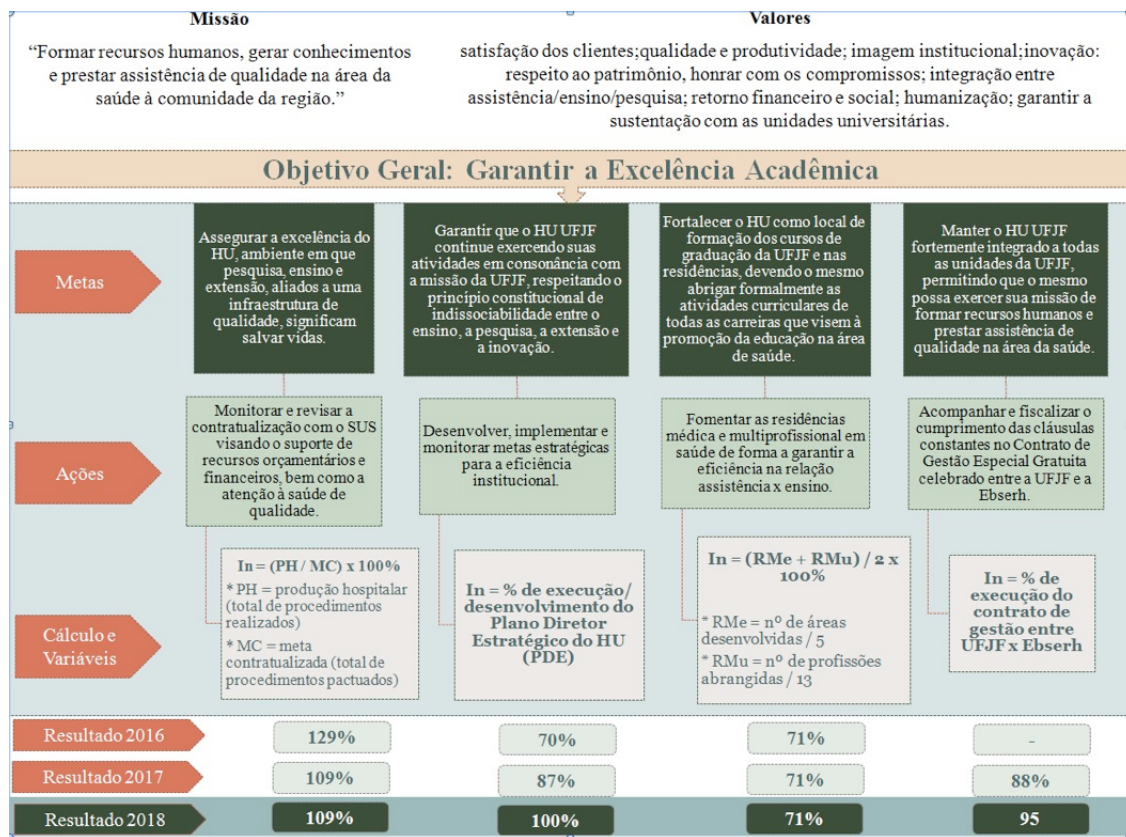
Missão

"Formar recursos humanos, gerar conhecimentos e prestar assistência de qualidade na área da saúde à comunidade da região."

Valores

satisfação dos clientes;qualidade e produtividade; imagem institucional;inovação: respeito ao patrimônio, honrar com os compromissos; integração entre assistência/ensino/pesquisa; retorno financeiro e social; humanização; garantir a sustentação com as unidades universitárias.

Objetivo Geral: Garantir a Excelência Acadêmica

Metas

Assegurar a excelência do HU, ambiente em que pesquisa, ensino e extensão, aliados a uma infraestrutura de qualidade, significam salvar vidas.

Garantir que o HU UFJF continue exercendo suas atividades em consonância com a missão da UFJF, respeitando o princípio constitucional de indissociabilidade entre o ensino, a pesquisa, a extensão e a inovação.

Fortalecer o HU como local de formação dos cursos de graduação da UFJF e nas residências, devendo o mesmo abrigar formalmente as atividades curriculares de todas as carreiras que visem à promoção da educação na área de saúde.

Manter o HU UFJF fortemente integrado a todas as unidades da UFJF, permitindo que o mesmo possa exercer sua missão de formar recursos humanos e prestar assistência de qualidade na área da saúde.

Ações

Monitorar e revisar a contratualização com o SUS visando o suporte de recursos orçamentários e financeiros, bem como a atenção à saúde de qualidade.

Desenvolver, implementar e monitorar metas estratégicas para a eficiência institucional.

Fomentar as residências médica e multiprofissional em saúde de forma a garantir a eficiência na relação assistência x ensino.

Acompanhar e fiscalizar o cumprimento das cláusulas constantes no Contrato de Gestão Especial Gratuita celebrado entre a UFJF e a Ebserh.

Cálculo e Variáveis

In = (PH / MC) x 100%
* PH = produção hospitalar (total de procedimentos realizados)
* MC = meta contratualizada (total de procedimentos pactuados)

In = % de execução/ desenvolvimento do Plano Diretor Estratégico do HU (PDE)

In = (RMe + RMu) / 2 x 100%
* RMe = nº de áreas desenvolvidas / 5
* RMu = nº de profissões abrangidas / 13

In = % de execução do contrato de gestão entre UFJF x Ebserh

| Resultado 2016 | 129% | 70% | 71% | - |
| Resultado 2017 | 109% | 87% | 71% | 88% |
| Resultado 2018 | 109% | 100% | 71% | 95 |